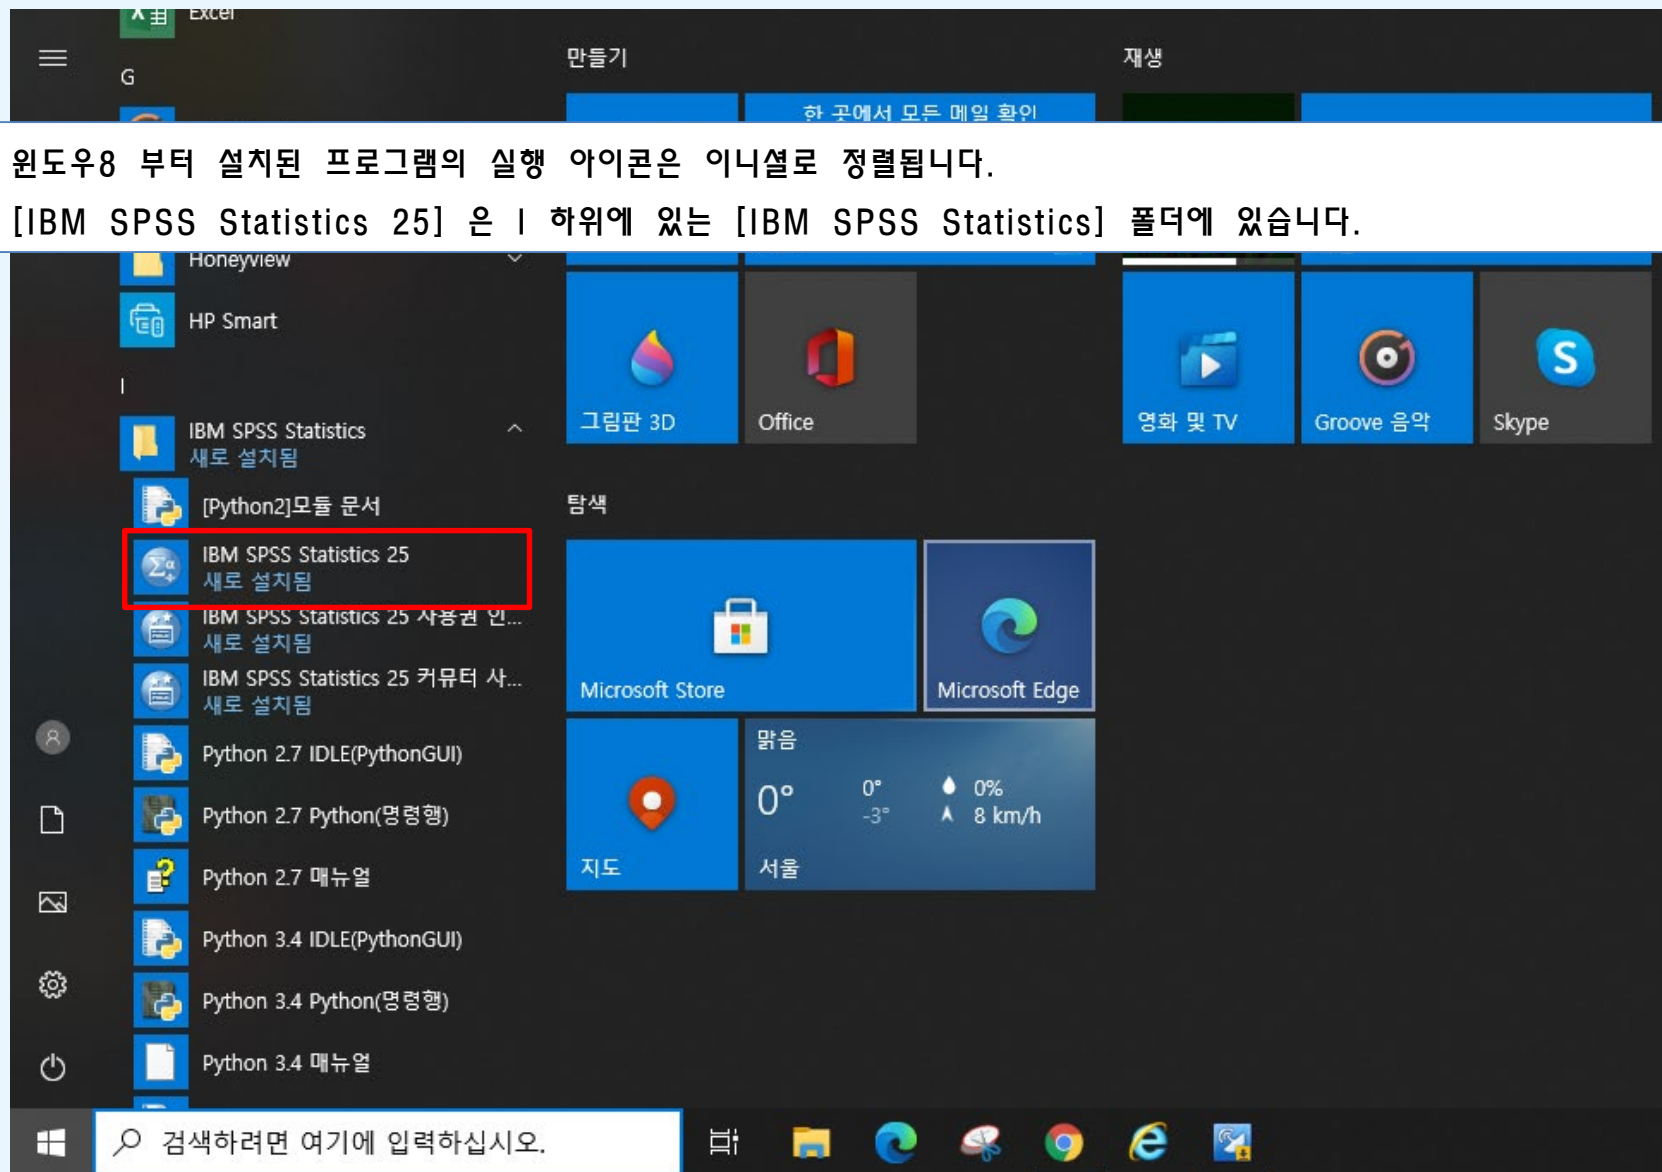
Excel

G

만들기

재생

한 곳에서 모든 메일 확인

윈도우8 부터 설치된 프로그램의 실행 아이콘은 이니셜로 정렬됩니다.

[IBM SPSS Statistics 25] 은 I 하위에 있는 [IBM SPSS Statistics] 폴더에 있습니다.

Honeyview

HP Smart

I

IBM SPSS Statistics
새로 설치됨

[Python2]모듈 문서

IBM SPSS Statistics 25
새로 설치됨

IBM SPSS Statistics 25 사용권 인...
새로 설치됨

IBM SPSS Statistics 25 커뮤터 사...
새로 설치됨

Python 2.7 IDLE(PythonGUI)

Python 2.7 Python(명령행)

Python 2.7 매뉴얼

Python 3.4 IDLE(PythonGUI)

Python 3.4 Python(명령행)

Python 3.4 매뉴얼

그림판 3D

Office

영화 및 TV

Groove 음악

Skype

탐색

Microsoft Store

Microsoft Edge

지도

맑음

0°

0°

-3°

0%

8 km/h

서울

검색하려면 여기에 입력하십시오.